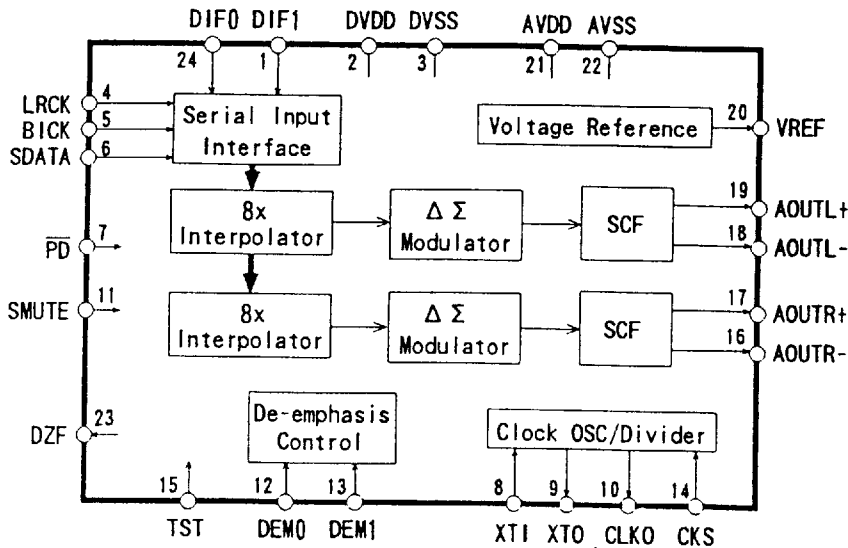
DIF0 DIF1 DVDD DVSS AVDD AVSS

24 1 2 3 21 22

LRCK 4
BICK 5
SDATA 6

Serial Input Interface

Voltage Reference 20 VREF

8x Interpolator

$\Delta\ \Sigma$ Modulator

SCF

19 AOUTL+
18 AOUTL-

$\overline{PD}$ 7

SMUTE 11

8x Interpolator

$\Delta\ \Sigma$ Modulator

SCF

17 AOUTR+
16 AOUTR-

DZF 23

De-emphasis Control

Clock OSC/Divider

15 12 13 8 9 10 14

TST DEM0 DEM1 XTI XTO CLKO CKS